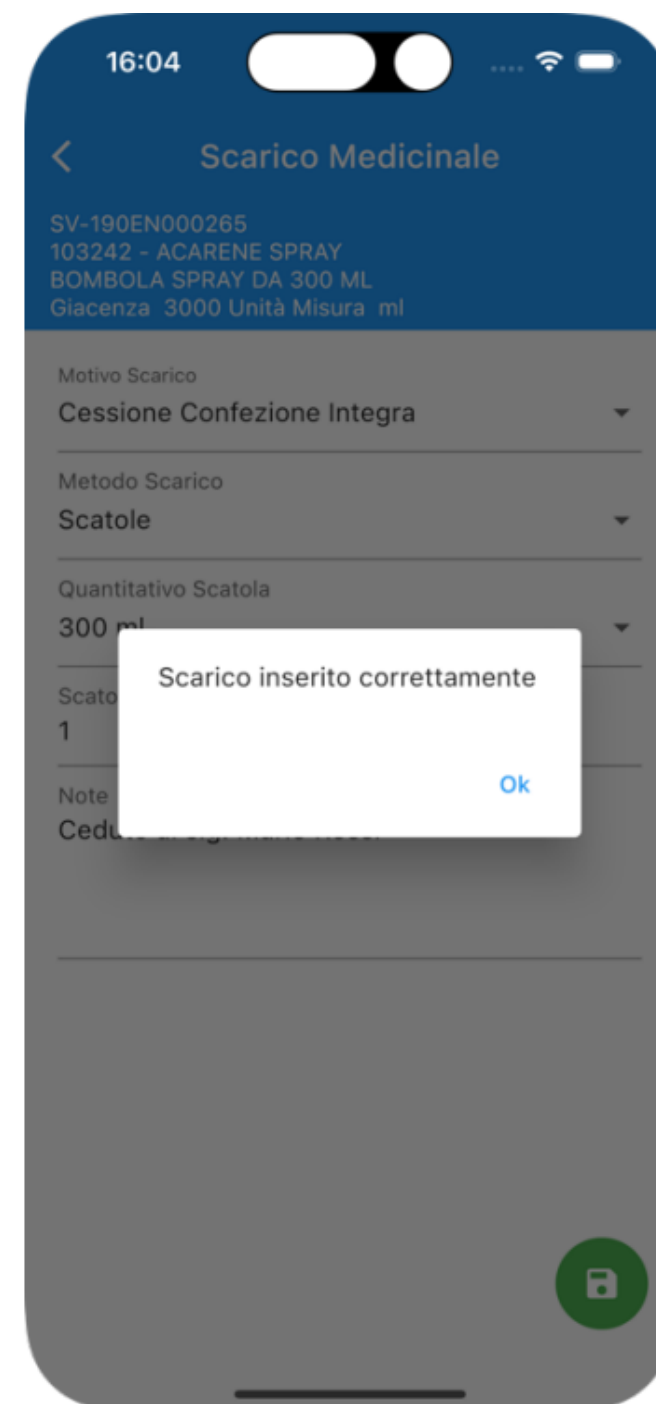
16:04

Scarico Medicinale

SV-190EN000265
103242 - ACARENE SPRAY
BOMBOLA SPRAY DA 300 ML
Giacenza 3000 Unità Misura ml

Motivo Scarico
Cessione Confezione Integra

Metodo Scarico
Scatole

Quantitativo Scatola
300 ml

Scato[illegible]
1

Note
Ced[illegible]

Scarico inserito correttamente

Ok